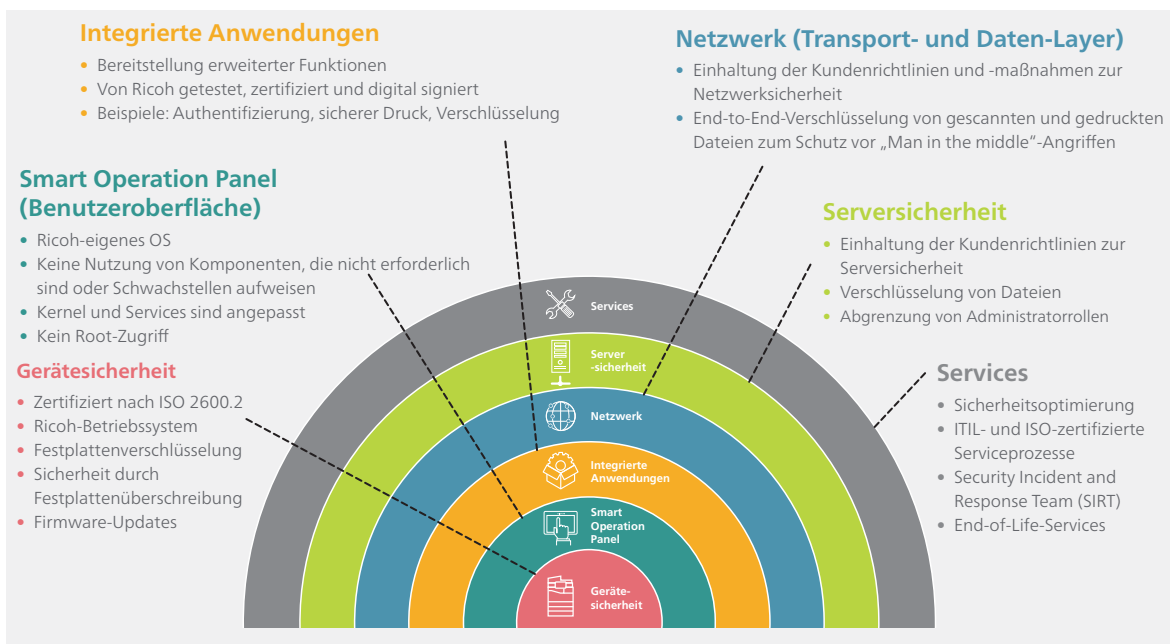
Integrierte Anwendungen

• Bereitstellung erweiterter Funktionen
• Von Ricoh getestet, zertifiziert und digital signiert
• Beispiele: Authentifizierung, sicherer Druck, Verschlüsselung

Netzwerk (Transport- und Daten-Layer)

• Einhaltung der Kundenrichtlinien und -maßnahmen zur Netzwerksicherheit
• End-to-End-Verschlüsselung von gescannten und gedruckten Dateien zum Schutz vor „Man in the middle"-Angriffen

Smart Operation Panel (Benutzeroberfläche)

• Ricoh-eigenes OS
• Keine Nutzung von Komponenten, die nicht erforderlich sind oder Schwachstellen aufweisen
• Kernel und Services sind angepasst
• Kein Root-Zugriff

Serversicherheit

• Einhaltung der Kundenrichtlinien zur Serversicherheit
• Verschlüsselung von Dateien
• Abgrenzung von Administratorrollen

Gerätesicherheit

• Zertifiziert nach ISO 2600.2
• Ricoh-Betriebssystem
• Festplattenverschlüsselung
• Sicherheit durch Festplattenüberschreibung
• Firmware-Updates

Services

• Sicherheitsoptimierung
• ITIL- und ISO-zertifizierte Serviceprozesse
• Security Incident and Response Team (SIRT)
• End-of-Life-Services

Services

Server -sicherheit

Netzwerk

Integrierte Anwendungen

Smart Operation Panel

Geräte-sicherheit